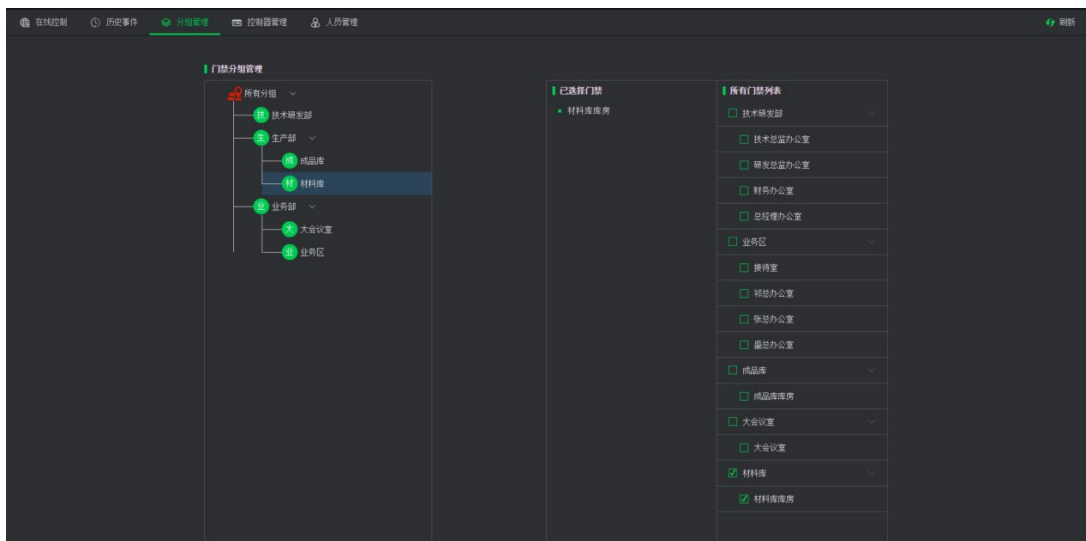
在线控制 历史事件 分组管理 控制器管理 人员管理 刷新

门禁分组管理

所有分组
技 技术研发部
生 生产部
成 成品库
材 材料库
业 业务部
大 大会议室
业 业务区

已选择门禁
• 材料库库房

所有门禁列表
技术研发部
技术总监办公室
研发总监办公室
财务办公室
总经理办公室
业务区
接待室
祁总办公室
张总办公室
臺总办公室
成品库
成品库库房
大会议室
大会议室
材料库
材料库库房